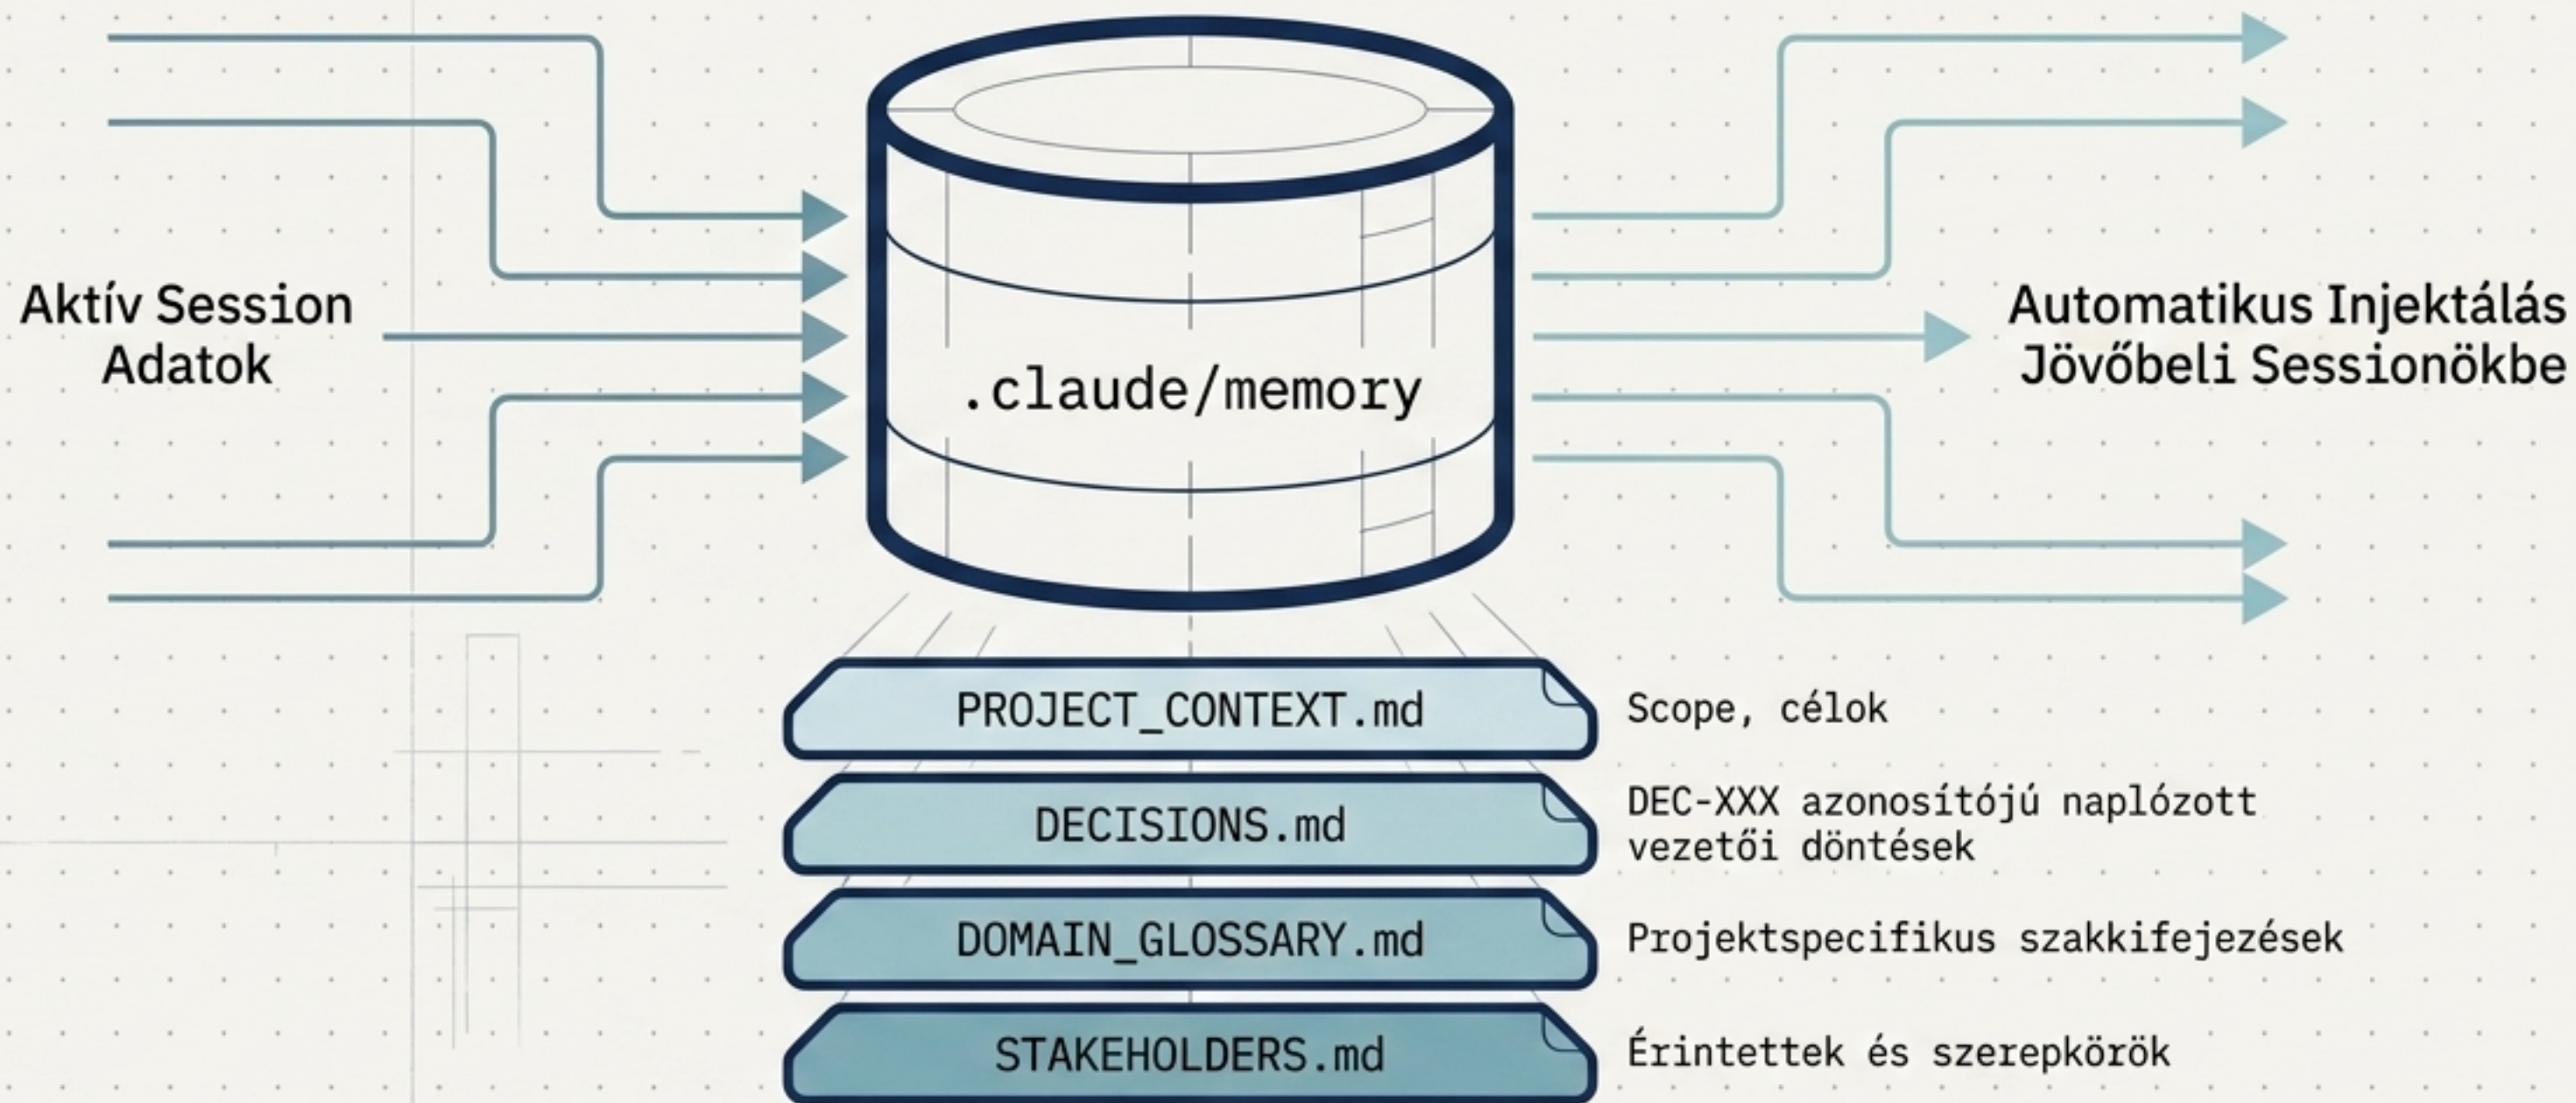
Aktív Session Adatok

.claude/memory

Automatikus Injektálás Jövőbeli Sessionökbe

PROJECT_CONTEXT.md

Scope, célok

DECISIONS.md

DEC-XXX azonosítójú naplózott vezetői döntések

DOMAIN_GLOSSARY.md

Projektspecifikus szakkifejezések

STAKEHOLDERS.md

Érintettek és szerepkörök